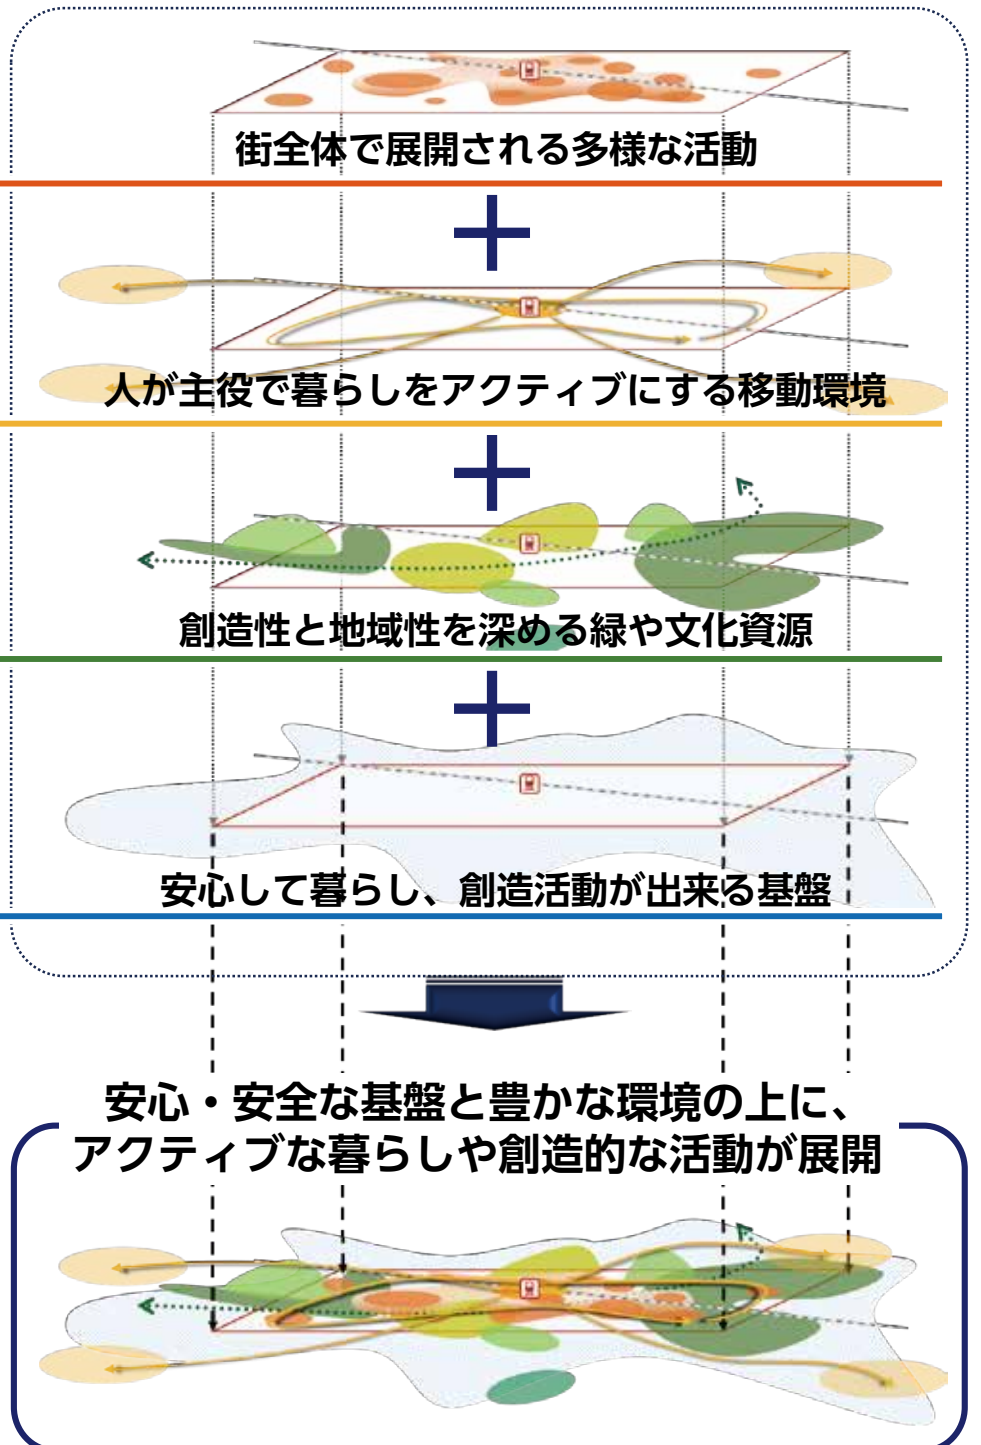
街全体で展開される多様な活動

＋

人が主役で暮らしをアクティブにする移動環境

＋

創造性と地域性を深める緑や文化資源

＋

安心して暮らし、創造活動が出来る基盤

安心・安全な基盤と豊かな環境の上に、
アクティブな暮らしや創造的な活動が展開